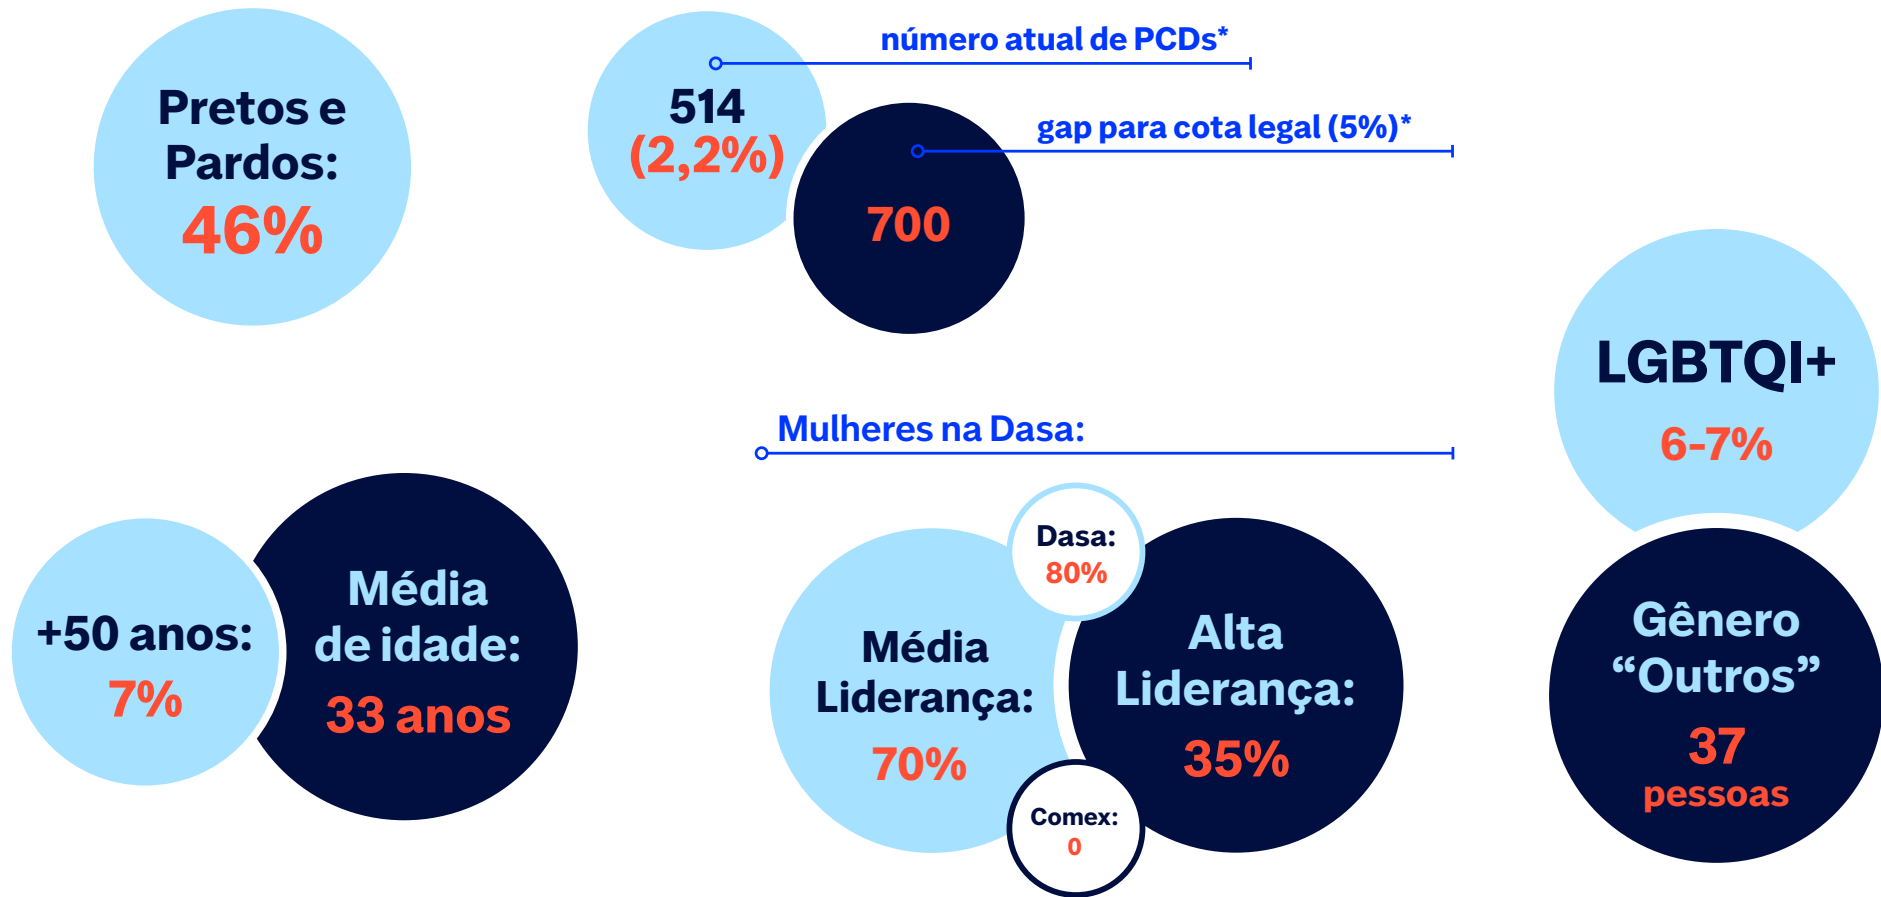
Pretos e Pardos:
46%

514
(2,2%)

número atual de PCDs*

700

gap para cota legal (5%)*

LGBTQI+
6-7%

Mulheres na Dasa:

+50 anos:
7%

Média de idade:
33 anos

Dasa:
80%

Média Liderança:
70%

Alta Liderança:
35%

Comex:
0

Gênero “Outros”
37
pessoas